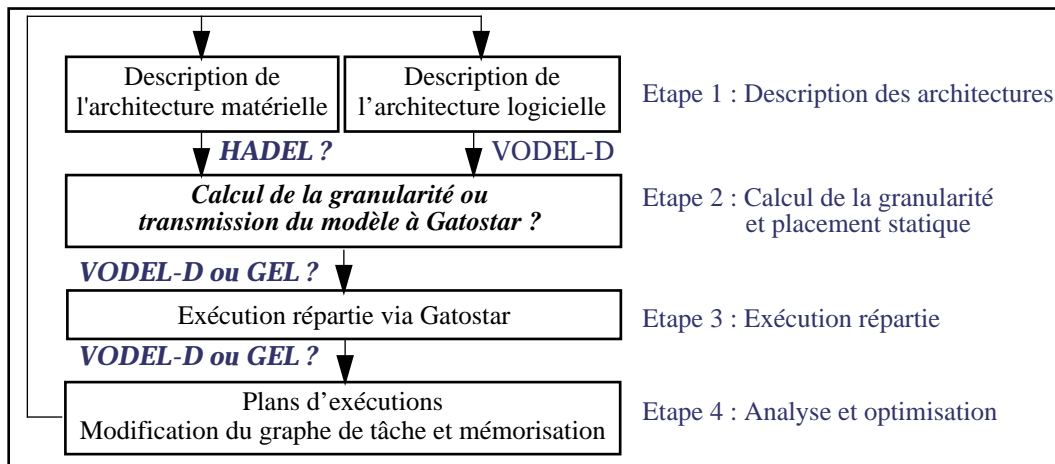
Description de l'architecture matérielle

Description de l’architecture logicielle

Etape 1 : Description des architectures

HADEL ?

VODEL-D

Calcul de la granularité ou transmission du modèle à Gatostar ?

Etape 2 : Calcul de la granularité et placement statique

VODEL-D ou GEL ?

Exécution répartie via Gatostar

Etape 3 : Exécution répartie

VODEL-D ou GEL ?

Plans d’exécutions
Modification du graphe de tâche et mémorisation

Etape 4 : Analyse et optimisation